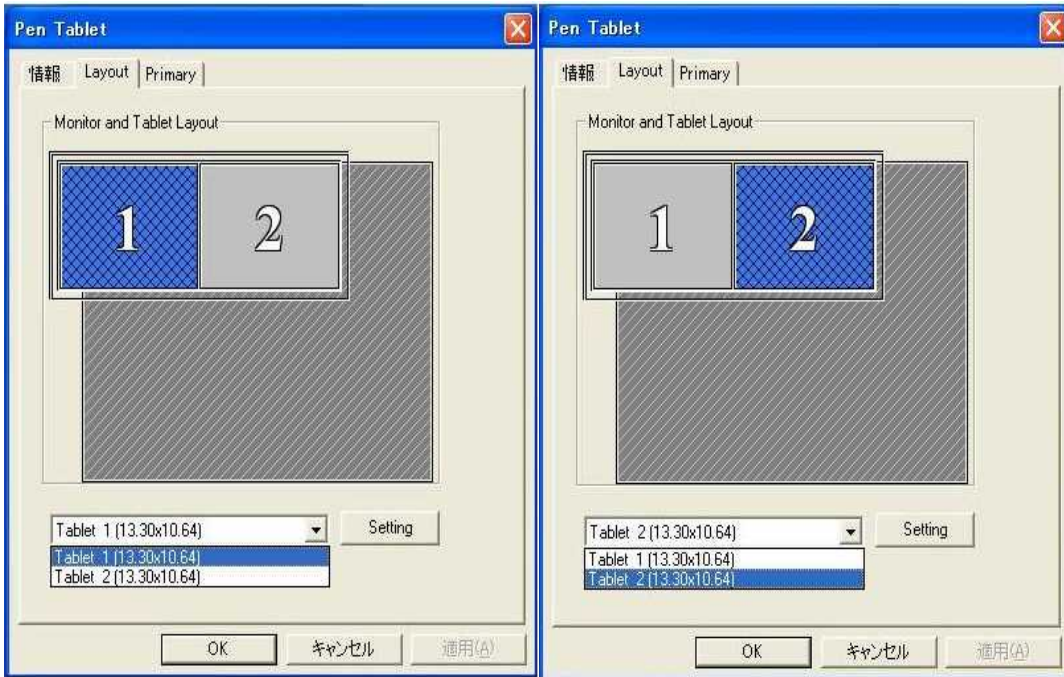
Pen Tablet

情報 Layout Primary

Monitor and Tablet Layout

1 2

Tablet 1 (13.30x10.64)

Setting

Tablet 1 (13.30x10.64)
Tablet 2 (13.30x10.64)

OK キャンセル 適用(A)

Pen Tablet

情報 Layout Primary

Monitor and Tablet Layout

1 2

Tablet 2 (13.30x10.64)

Setting

Tablet 1 (13.30x10.64)
Tablet 2 (13.30x10.64)

OK キャンセル 適用(A)